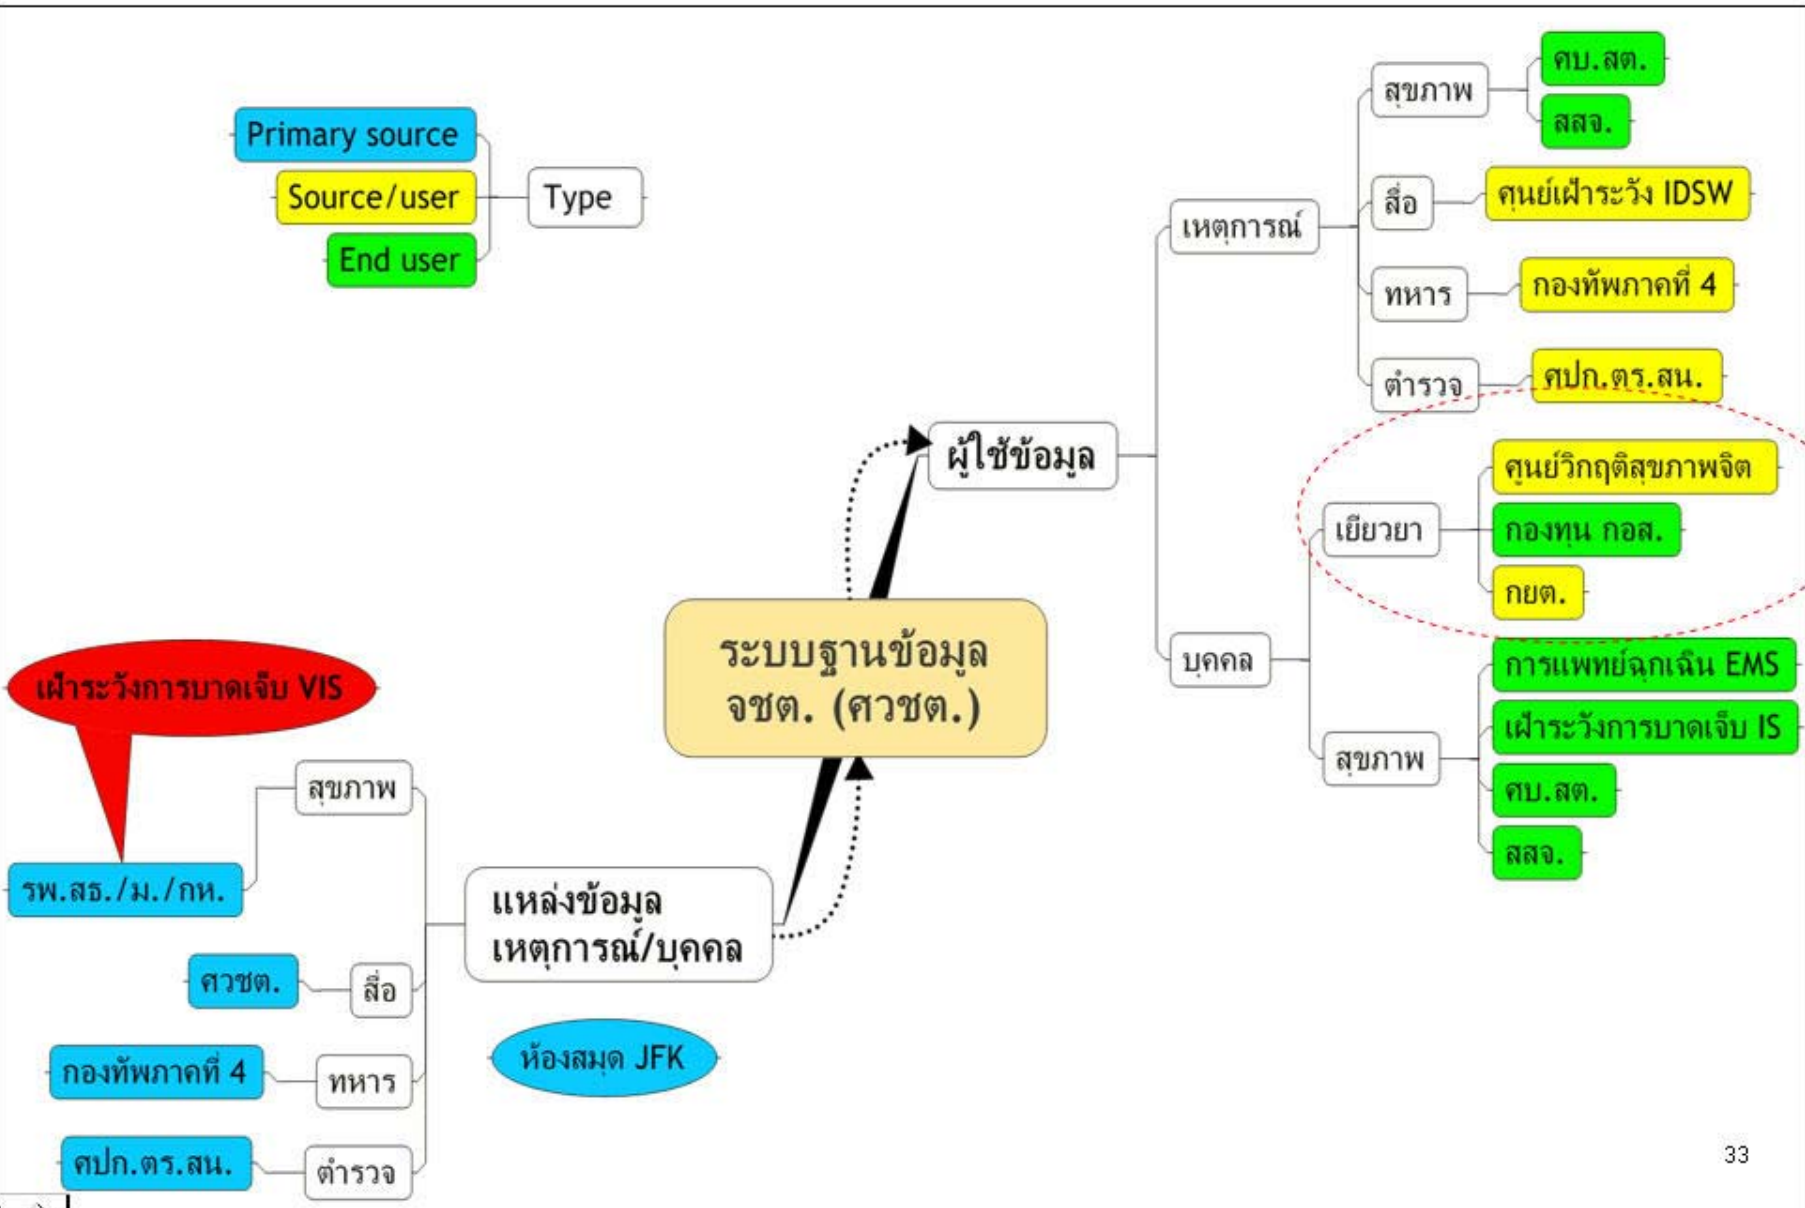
Primary source
Source/user
End user
Type

สุขภาพ
ศบ.สต.
สสจ.
สื่อ
ศูนย์เฝ้าระวัง IDSW
เหตุการณ์
ทหาร
กองทัพภาคที่ 4
ตำรวจ
ศปก.ตร.สน.
ผู้ใช้ข้อมูล
ศูนย์วิกฤติสุขภาพจิต
เยียวยา
กองทุน กอส.
กยต.
บุคคล
การแพทย์ฉุกเฉิน EMS
เฝ้าระวังการบาดเจ็บ IS
สุขภาพ
ศบ.สต.
สสจ.

ระบบฐานข้อมูล จชต. (ศวชต.)

เฝ้าระวังการบาดเจ็บ VIS
สุขภาพ
รพ.สธ./ม./กห.
แหล่งข้อมูล เหตุการณ์/บุคคล
ศวชต.
สื่อ
ห้องสมุด JFK
กองทัพภาคที่ 4
ทหาร
ศปก.ตร.สน.
ตำรวจ

33